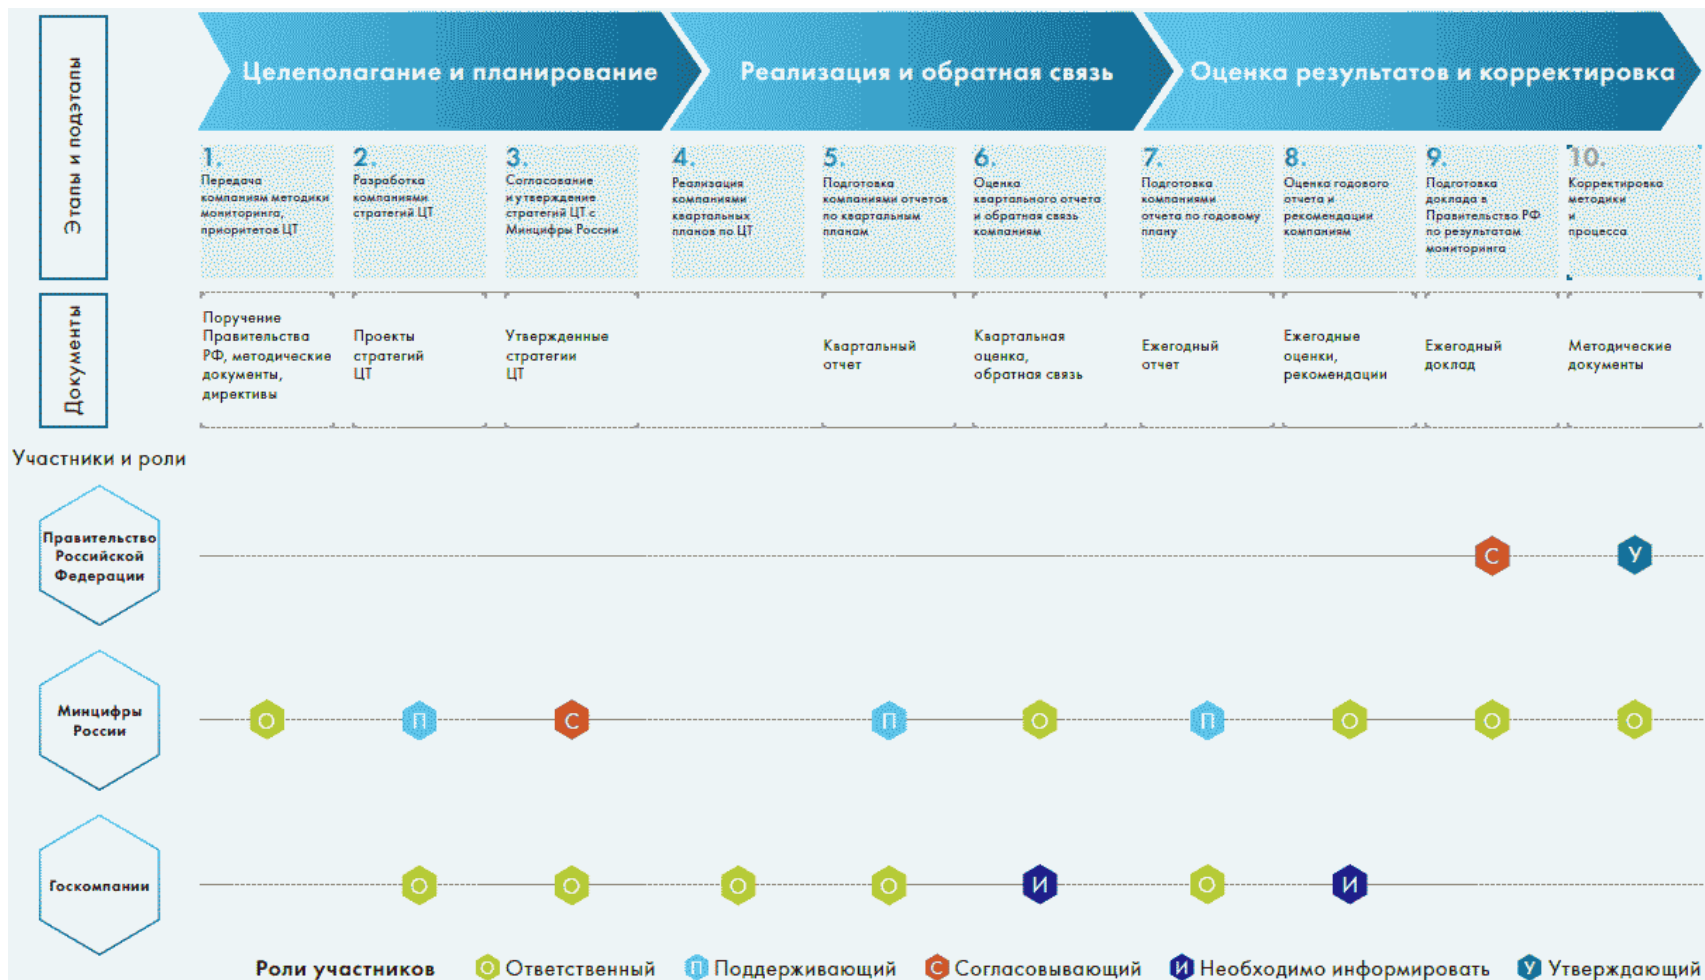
Этапы и подэтапы

Целеполагание и планирование

Реализация и обратная связь

Оценка результатов и корректировка

1. Передача компаниям методики мониторинга, приоритетов ЦТ

2. Разработка компаниями стратегий ЦТ

3. Согласование и утверждение стратегий ЦТ с Минцифры России

4. Реализация компаниями квартальных планов по ЦТ

5. Подготовка компаниями отчетов по квартальным планам

6. Оценка квартального отчета и обратная связь компаниям

7. Подготовка компаниями отчета по годовому плану

8. Оценка годового отчета и рекомендации компаниям

9. Подготовка доклада в Правительство РФ по результатам мониторинга

10. Корректировка методики и процесса

Документы

Поручение Правительства РФ, методические документы, директивы

Проекты стратегий ЦТ

Утвержденные стратегии ЦТ

Квартальный отчет

Квартальная оценка, обратная связь

Ежегодный отчет

Ежегодные оценки, рекомендации

Ежегодный доклад

Методические документы

Участники и роли

Правительство Российской Федерации

С

У

Минцифры России

О

П

С

П

О

П

О

О

О

Госкомпании

О

О

О

О

И

О

И

Роли участников О Ответственный П Поддерживающий С Согласовывающий И Необходимо информировать У Утверждающий